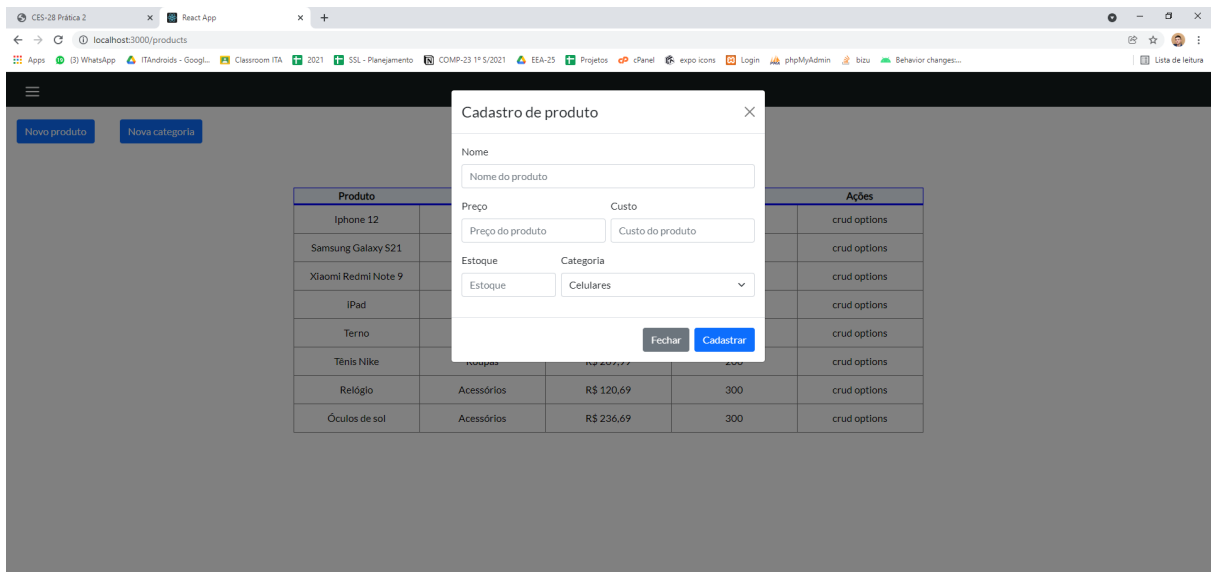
CES-28 Prática 2 × React App × +

localhost:3000/products

Apps (3) WhatsApp ITAndroids - Googl... Classroom ITA 2021 SSL - Planejamento COMP-23 1º S/2021 EEA-25 Projetos cPanel expo icons Login phpMyAdmin bizu Behavior changes:... Lista de leitura

Novo produto Nova categoria

| Produto | | | | Ações |
|---|---|---|---|---|
| Iphone 12 | | | | crud options |
| Samsung Galaxy S21 | | | | crud options |
| Xiaomi Redmi Note 9 | | | | crud options |
| iPad | | | | crud options |
| Terno | | | | crud options |
| Tênis Nike | Roupas | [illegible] | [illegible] | crud options |
| Relógio | Acessórios | R$ 120,69 | 300 | crud options |
| Óculos de sol | Acessórios | R$ 236,69 | 300 | crud options |

Cadastro de produto ×

Nome
Nome do produto

Preço
Preço do produto

Custo
Custo do produto

Estoque
Estoque

Categoria
Celulares

Fechar Cadastrar